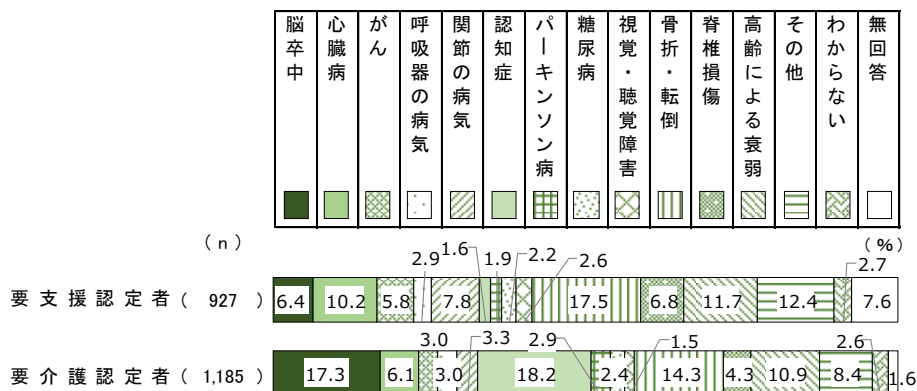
| 脳卒中 | 心臓病 | がん | 呼吸器の病気 | 関節の病気 | 認知症 | パーキンソン病 | 糖尿病 | 視覚・聴覚障害 | 骨折・転倒 | 脊椎損傷 | 高齢による衰弱 | その他 | わからない | 無回答 |
|---|---|---|---|---|---|---|---|---|---|---|---|---|---|---|

(n)

(%)

要支援認定者( 927 ) 6.4 10.2 5.8 2.9 7.8 1.6 1.9 2.2 2.6 17.5 6.8 11.7 12.4 2.7 7.6

要介護認定者( 1,185 ) 17.3 6.1 3.0 3.0 3.3 18.2 2.9 2.4 1.5 14.3 4.3 10.9 8.4 2.6 1.6